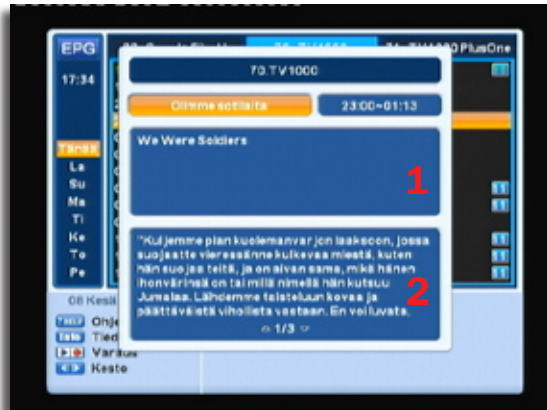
EPG

17:34

70.TV1000

Olimme sotilaita

23:00~01:13

We Were Soldiers

1

Tänään
La
Su
Ma
Ti
Ke
To
Pe

"Kuljemme pian kuolemanvarjon laaksoon, jossa suojaatte vieressänne kulkevaa miestä, kuten hän suojaa teitä, ja on aivan sama, mikä hänen ihonvärinsä on tai millä nimellä hän kutsuu Jumalaa. Lähdemme taisteluun kovaa ja päättäväistä vihollista vastaan. En voi luvata.

2

1/3

08 Kesä

Ohje
Tied
Varaus
Keste